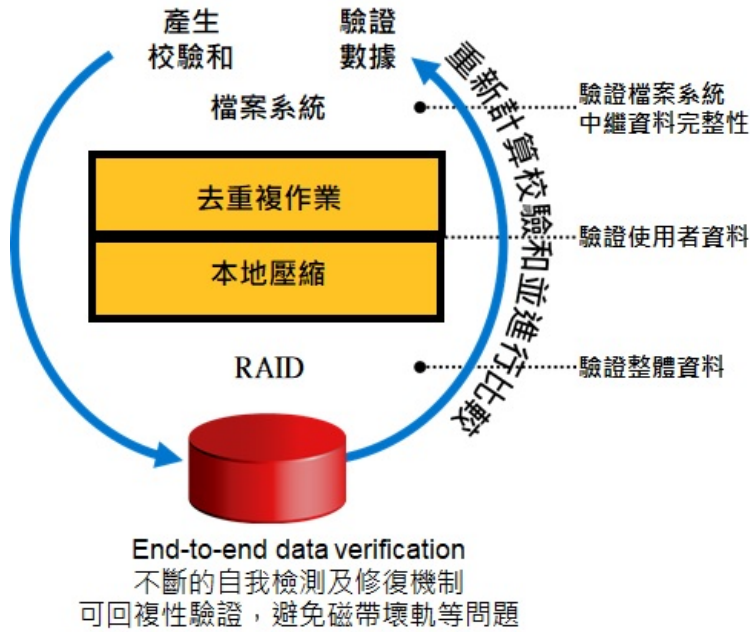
產生
校驗和

驗證
數據

重新計算校驗和並進行比較

檔案系統

驗證檔案系統
中繼資料完整性

去重複作業

本地壓縮

驗證使用者資料

RAID

驗證整體資料

End-to-end data verification
不斷的自我檢測及修復機制
可回複性驗證，避免磁帶壞軌等問題